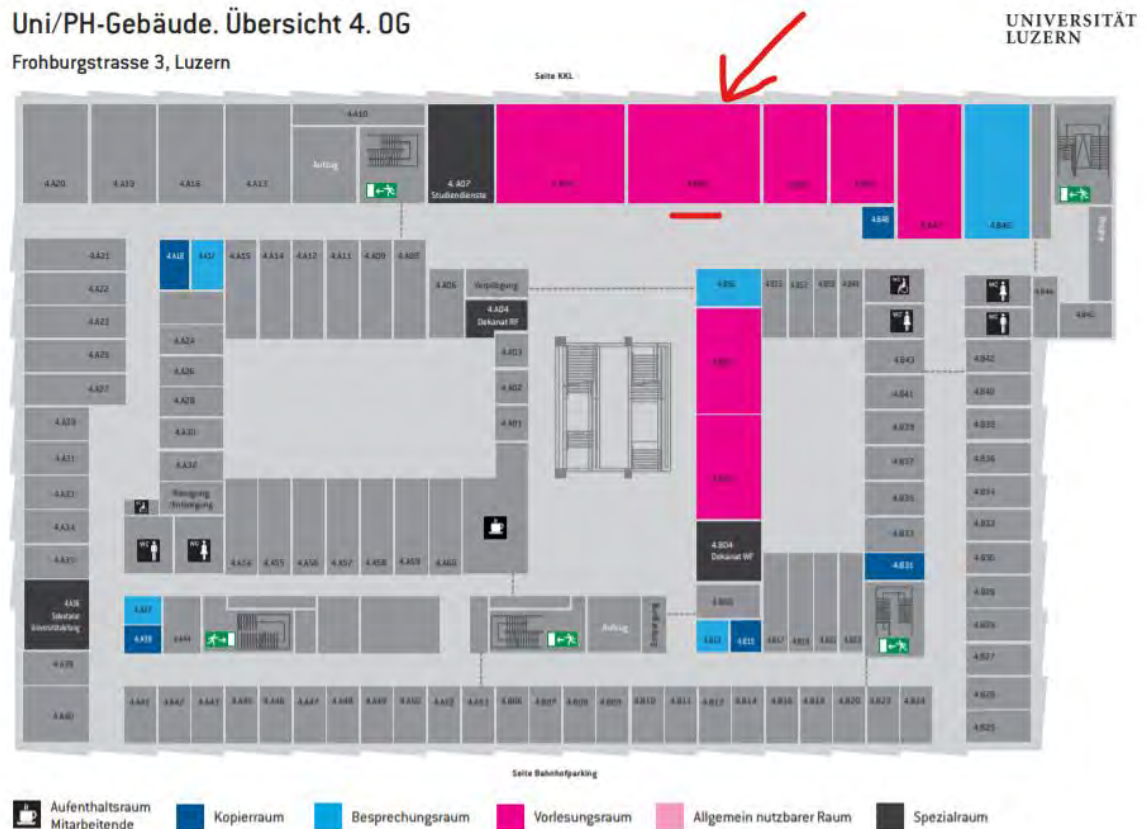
Uni/PH-Gebäude. Übersicht 4. OG

Frohburgstrasse 3, Luzern

UNIVERSITÄT LUZERN

Seite KKL

4.A10

Aufzug

4.A07 Studiendienste

4.A20 4.A19 4.A16 4.A13

4.A15 4.A14 4.A12 4.A11 4.A09 4.A08

4.A18 4.A17

4.A21 4.A22 4.A23 4.A25 4.A27

4.A06 Verpflegung

4.A04 Dekanat RF

4.A03 4.A02 4.A01

4.A24 4.A26 4.A28 4.A30 4.A32

4.A29 4.A31 4.A33 4.A34 4.A35

Reinigung /Entsorgung

4.A54 4.A55 4.A56 4.A57 4.A58 4.A59 4.A60

4.A36 Sekretariat Universitätsleitung

4.A37 4.A38 4.A44

4.A39 4.A40

4.A41 4.A42 4.A43 4.A45 4.A46 4.A47 4.A48 4.A49 4.A50 4.A52 4.A53 4.B06 4.B07 4.B09 4.B10 4.B12 4.B11 4.B13 4.B14 4.B16 4.B18 4.B20 4.B23 4.B24

Aufzug

Entsorgung

4.B05

4.B02 4.B03

4.B04 Dekanat WF

4.B17 4.B19 4.B21 4.B22

4.B31

4.B48 4.B47 4.B45

4.B46

4.B43 4.B41 4.B39 4.B37 4.B35 4.B33

4.B42 4.B40 4.B38 4.B36 4.B34 4.B32 4.B30 4.B28 4.B26 4.B27 4.B25

4.B44

Seite Bahnhofparking

Aufenthaltsraum Mitarbeitende

Kopierraum

Besprechungsraum

Vorlesungsraum

Allgemein nutzbarer Raum

Spezialraum